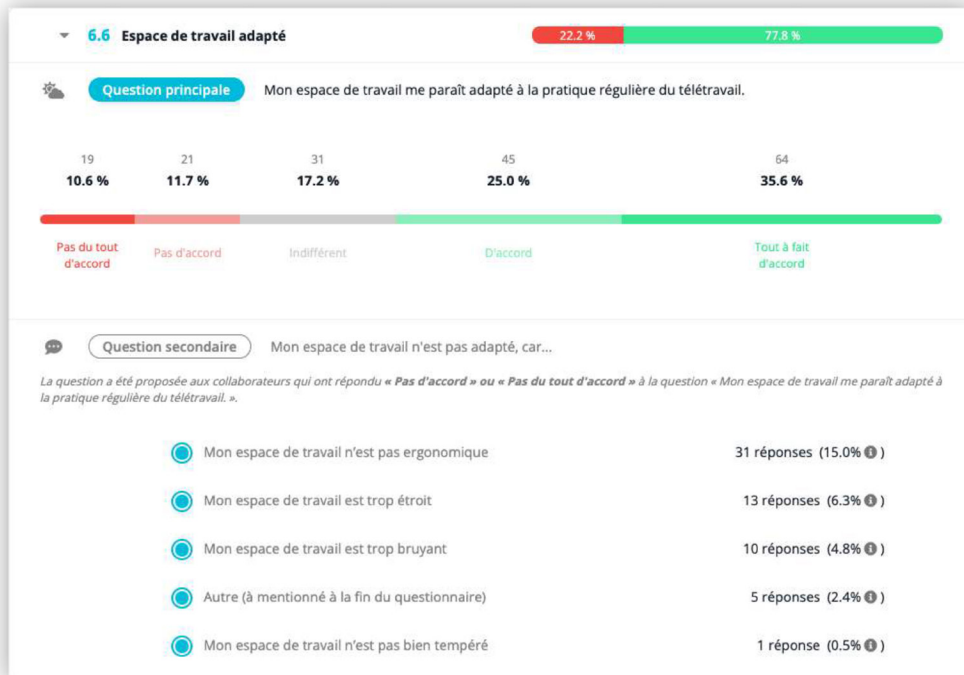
6.6 Espace de travail adapté

22.2 %

77.8 %

Question principale

Mon espace de travail me paraît adapté à la pratique régulière du télétravail.

19
10.6 %

21
11.7 %

31
17.2 %

45
25.0 %

64
35.6 %

Pas du tout d'accord

Pas d'accord

Indifférent

D'accord

Tout à fait d'accord

Question secondaire

Mon espace de travail n'est pas adapté, car...

La question a été proposée aux collaborateurs qui ont répondu « Pas d'accord » ou « Pas du tout d'accord » à la question « Mon espace de travail me paraît adapté à la pratique régulière du télétravail. ».

Mon espace de travail n'est pas ergonomique — 31 réponses (15.0%)

Mon espace de travail est trop étroit — 13 réponses (6.3%)

Mon espace de travail est trop bruyant — 10 réponses (4.8%)

Autre (à mentionné à la fin du questionnaire) — 5 réponses (2.4%)

Mon espace de travail n'est pas bien tempéré — 1 réponse (0.5%)